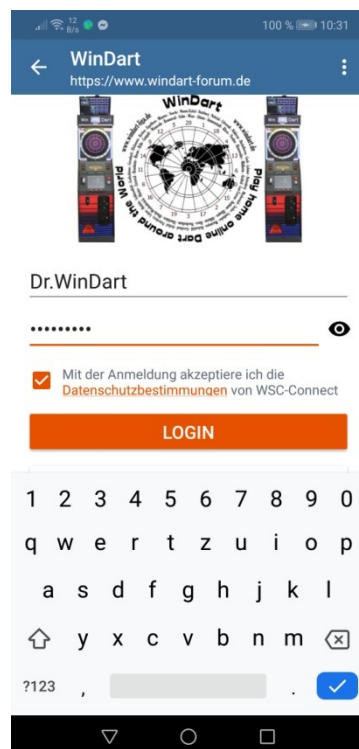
12 B/s 100 % 10:31

WinDart
https://www.windart-forum.de

WinDart
Play home online Dart around the World

Dr.WinDart

••••••••••

Mit der Anmeldung akzeptiere ich die Datenschutzbestimmungen von WSC-Connect

LOGIN

1 2 3 4 5 6 7 8 9 0
q w e r t z u i o p
a s d f g h j k l
y x c v b n m
?123 , .